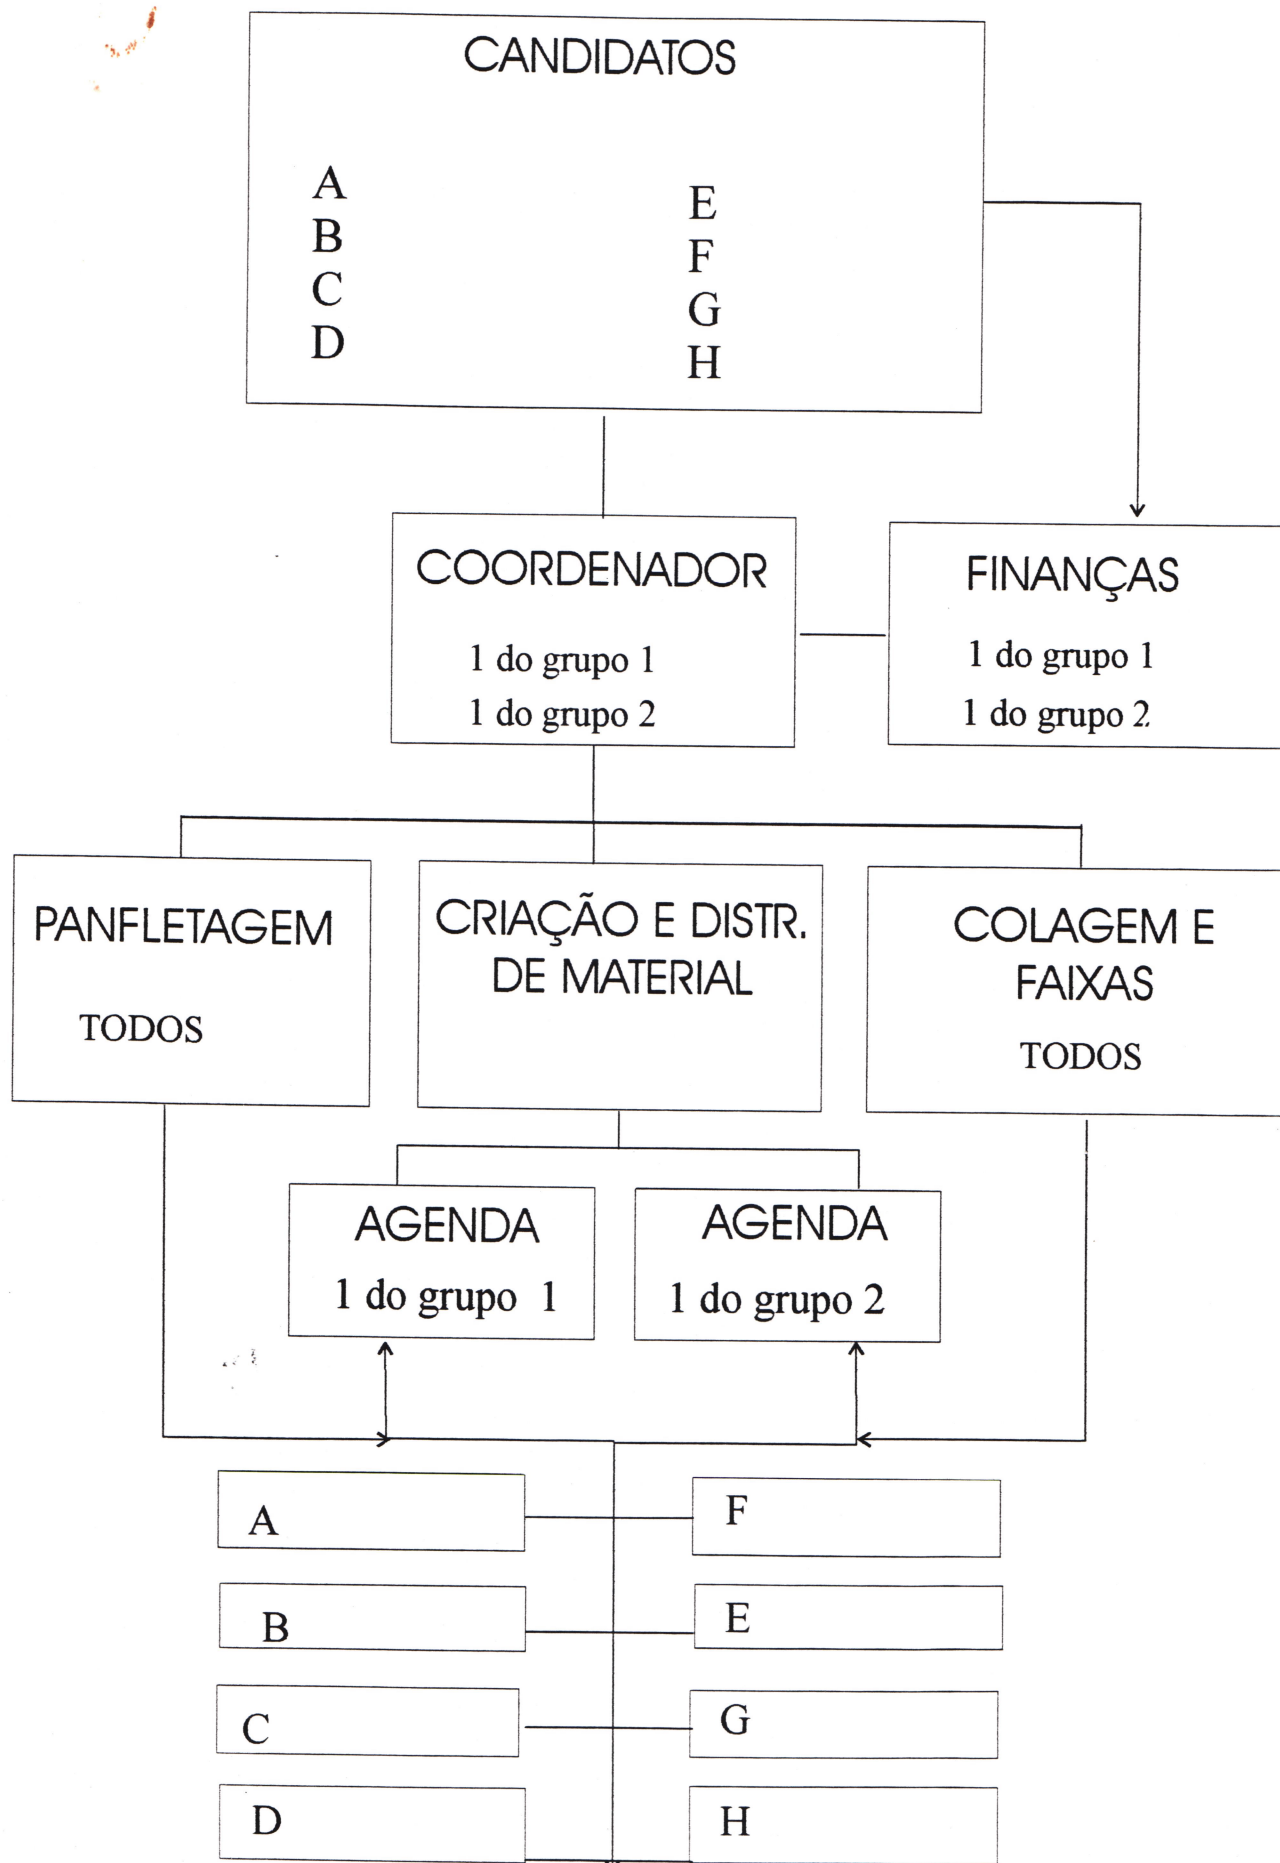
CANDIDATOS

A
B
C
D

E
F
G
H

COORDENADOR

1 do grupo 1
1 do grupo 2

FINANÇAS

1 do grupo 1
1 do grupo 2

PANFLETAGEM

TODOS

CRIAÇÃO E DISTR. DE MATERIAL

COLAGEM E FAIXAS

TODOS

AGENDA
1 do grupo 1

AGENDA
1 do grupo 2

A

F

B

E

C

G

D

H